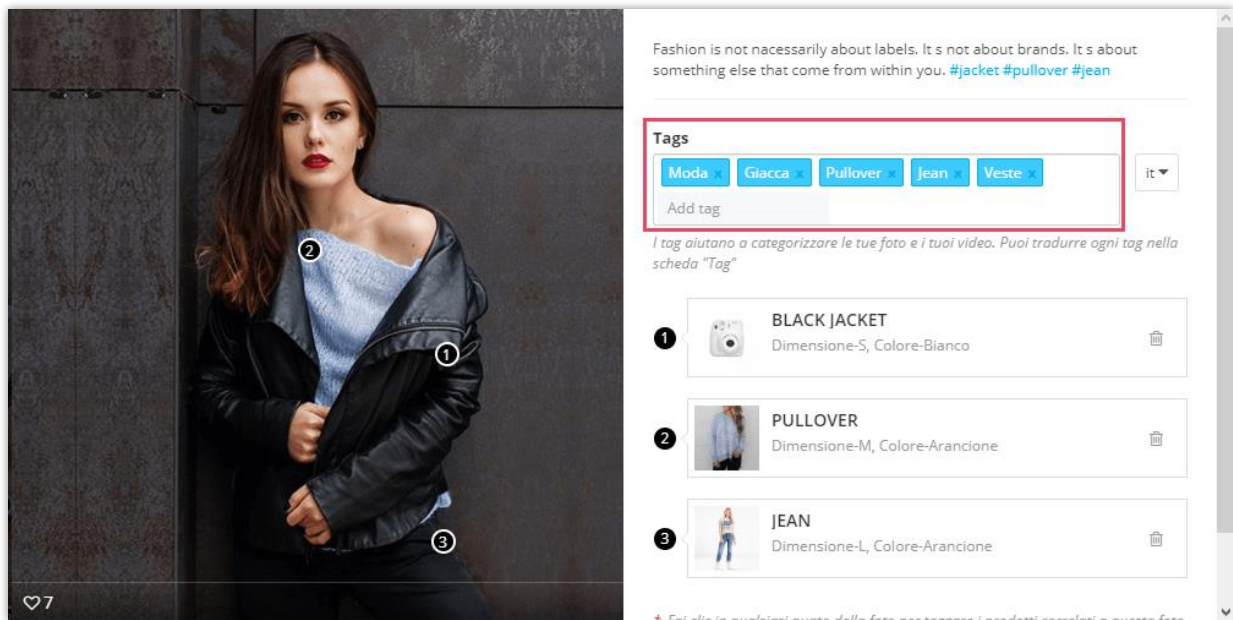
2

1

3

♡7

Fashion is not nacessarily about labels. It s not about brands. It s about something else that come from within you. #jacket #pullover #jean

Tags

Moda x Giacca x Pullover x Jean x Veste x

Add tag

it

I tag aiutano a categorizzare le tue foto e i tuoi video. Puoi tradurre ogni tag nella scheda "Tag"

1 BLACK JACKET
Dimensione-S, Colore-Bianco

2 PULLOVER
Dimensione-M, Colore-Arancione

3 JEAN
Dimensione-L, Colore-Arancione

* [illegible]